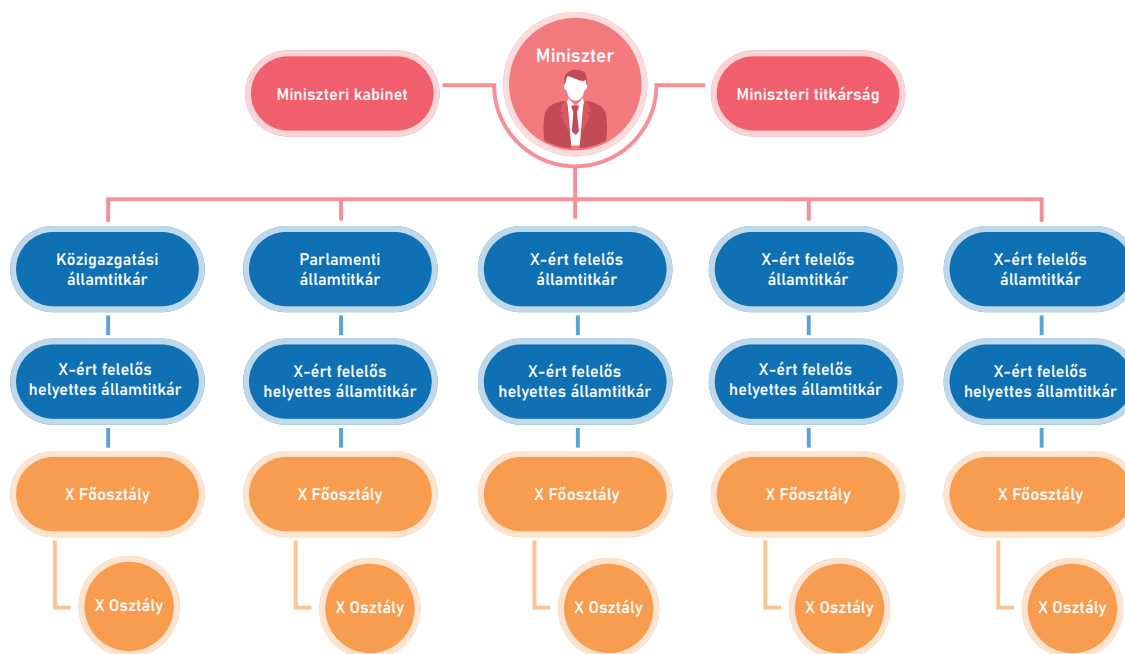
Miniszter

Miniszteri kabinet

Miniszteri titkárság

Közigazgatási államtitkár

Parlamenti államtitkár

X-ért felelős államtitkár

X-ért felelős államtitkár

X-ért felelős államtitkár

X-ért felelős helyettes államtitkár

X-ért felelős helyettes államtitkár

X-ért felelős helyettes államtitkár

X-ért felelős helyettes államtitkár

X-ért felelős helyettes államtitkár

X Főosztály

X Főosztály

X Főosztály

X Főosztály

X Főosztály

X Osztály

X Osztály

X Osztály

X Osztály

X Osztály